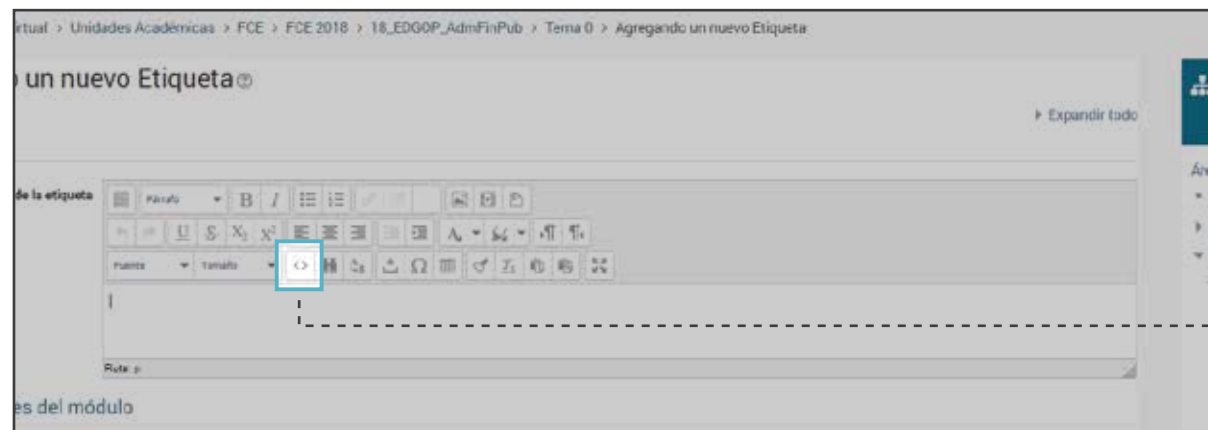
irtual > Unidades Académicas > FCE > FCE 2018 > 18_EDGOP_AdmFinPub > Tema 0 > Agregando un nuevo Etiqueta

un nuevo Etiqueta

▸ Expandir todo

de la etiqueta

Párrafo

B I

Fuente

Tamaño

Ruta: p

es del módulo

Ár